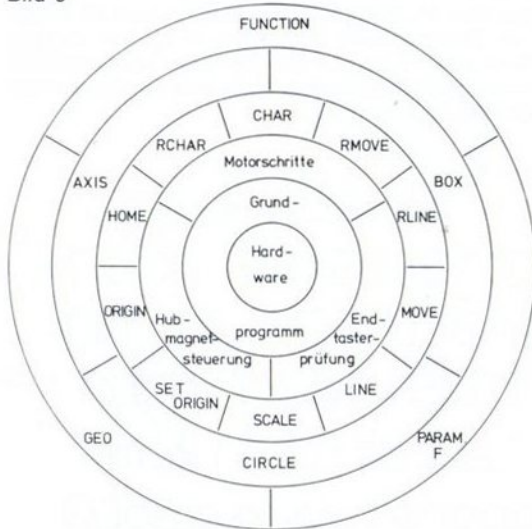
Bild 5

FUNCTION

CHAR

RCHAR

RMOVE

Motorschritte

AXIS

BOX

HOME

Grund-

RLINE

Hardware

ORIGIN

Hubmagnetsteuerung

programm

Endtasterprüfung

MOVE

SET ORIGIN

LINE

SCALE

GEO

PARAM F

CIRCLE